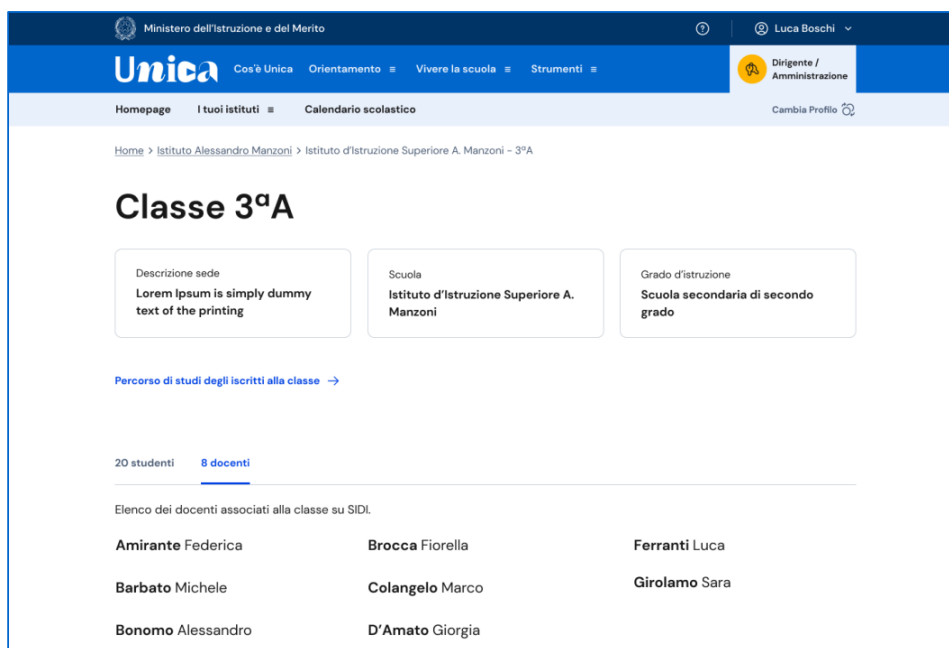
Ministero dell'Istruzione e del Merito

Luca Boschi

Unica Cos'è Unica Orientamento ≡ Vivere la scuola ≡ Strumenti ≡

Dirigente / Amministrazione

Homepage I tuoi istituti ≡ Calendario scolastico

Cambia Profilo

Home > Istituto Alessandro Manzoni > Istituto d'Istruzione Superiore A. Manzoni - 3ªA

Classe 3ªA

Descrizione sede
Lorem Ipsum is simply dummy text of the printing

Scuola
Istituto d'Istruzione Superiore A. Manzoni

Grado d'istruzione
Scuola secondaria di secondo grado

Percorso di studi degli iscritti alla classe →

20 studenti 8 docenti

Elenco dei docenti associati alla classe su SIDI.

Amirante Federica
Barbato Michele
Bonomo Alessandro

Brocca Fiorella
Colangelo Marco
D'Amato Giorgia

Ferranti Luca
Girolamo Sara